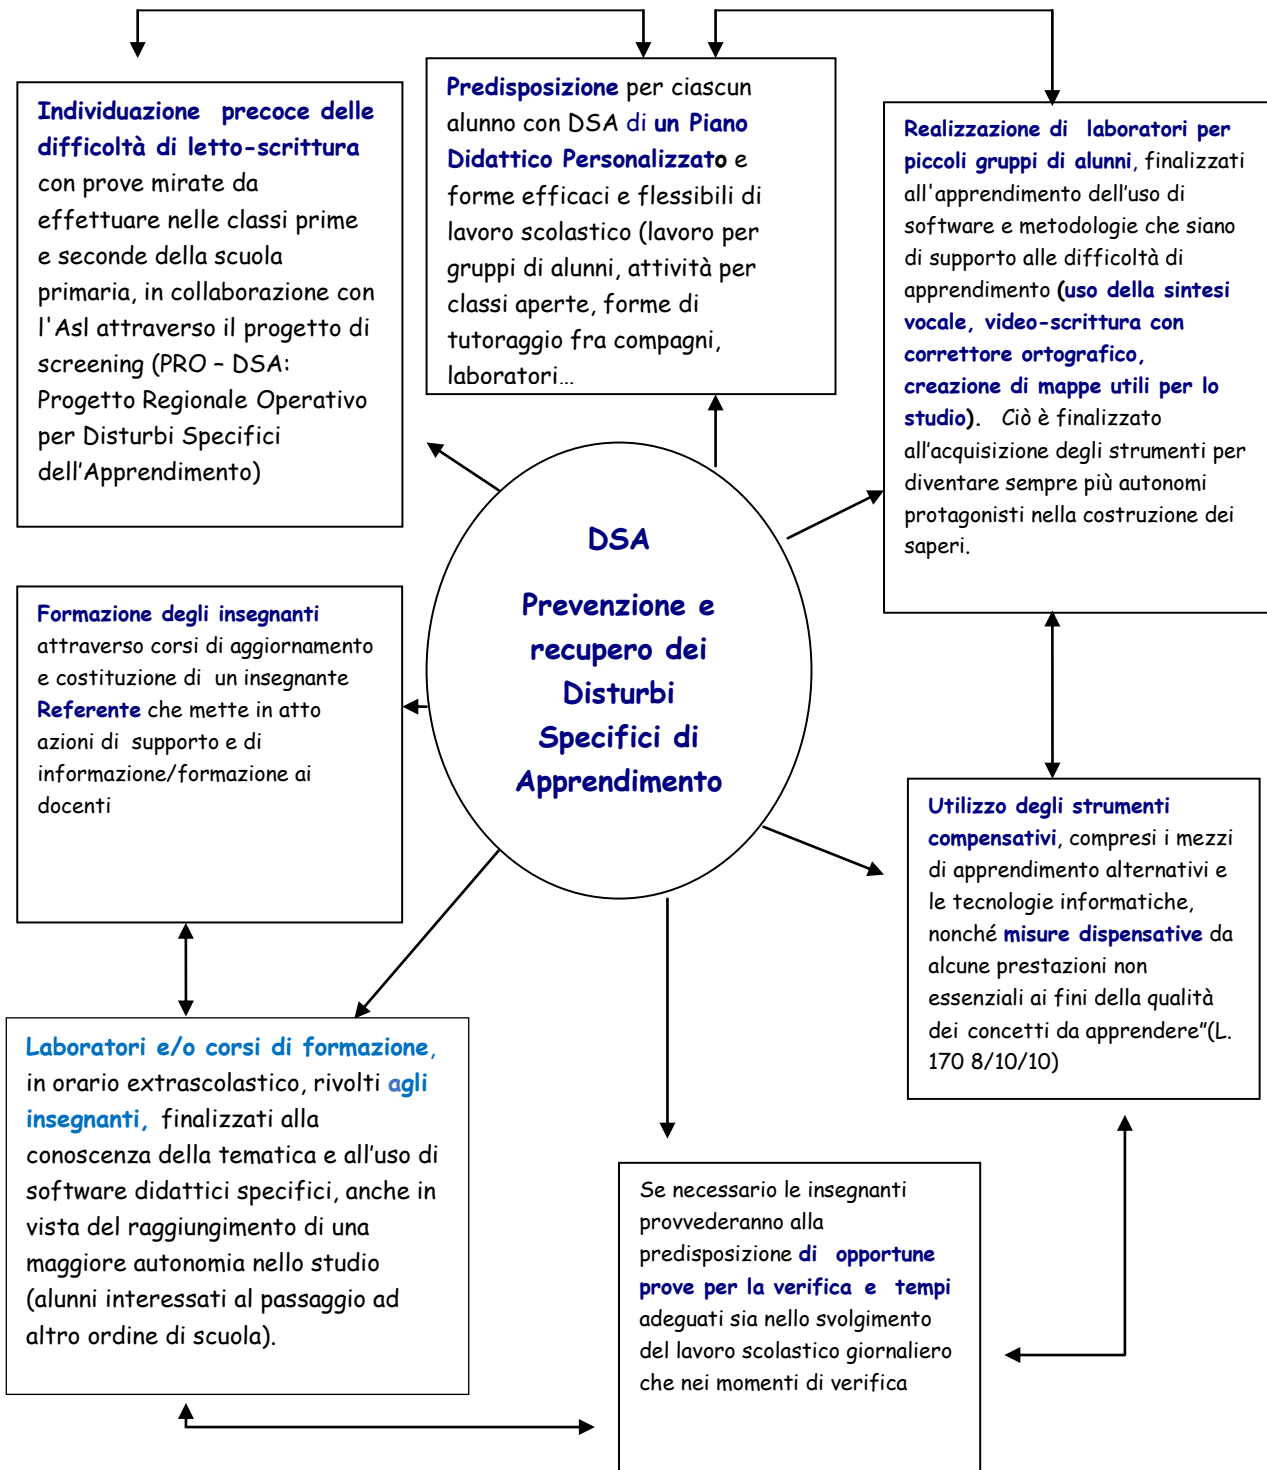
DSA

Prevenzione e recupero dei Disturbi Specifici di Apprendimento

Individuazione precoce delle difficoltà di letto-scrittura con prove mirate da effettuare nelle classi prime e seconde della scuola primaria, in collaborazione con l'Asl attraverso il progetto di screening (PRO – DSA: Progetto Regionale Operativo per Disturbi Specifici dell'Apprendimento)

Predisposizione per ciascun alunno con DSA di un Piano Didattico Personalizzato e forme efficaci e flessibili di lavoro scolastico (lavoro per gruppi di alunni, attività per classi aperte, forme di tutoraggio fra compagni, laboratori…

Realizzazione di laboratori per piccoli gruppi di alunni, finalizzati all'apprendimento dell'uso di software e metodologie che siano di supporto alle difficoltà di apprendimento (uso della sintesi vocale, video-scrittura con correttore ortografico, creazione di mappe utili per lo studio). Ciò è finalizzato all'acquisizione degli strumenti per diventare sempre più autonomi protagonisti nella costruzione dei saperi.

Formazione degli insegnanti attraverso corsi di aggiornamento e costituzione di un insegnante Referente che mette in atto azioni di supporto e di informazione/formazione ai docenti

Utilizzo degli strumenti compensativi, compresi i mezzi di apprendimento alternativi e le tecnologie informatiche, nonché misure dispensative da alcune prestazioni non essenziali ai fini della qualità dei concetti da apprendere"(L. 170 8/10/10)

Laboratori e/o corsi di formazione, in orario extrascolastico, rivolti agli insegnanti, finalizzati alla conoscenza della tematica e all'uso di software didattici specifici, anche in vista del raggiungimento di una maggiore autonomia nello studio (alunni interessati al passaggio ad altro ordine di scuola).

Se necessario le insegnanti provvederanno alla predisposizione di opportune prove per la verifica e tempi adeguati sia nello svolgimento del lavoro scolastico giornaliero che nei momenti di verifica